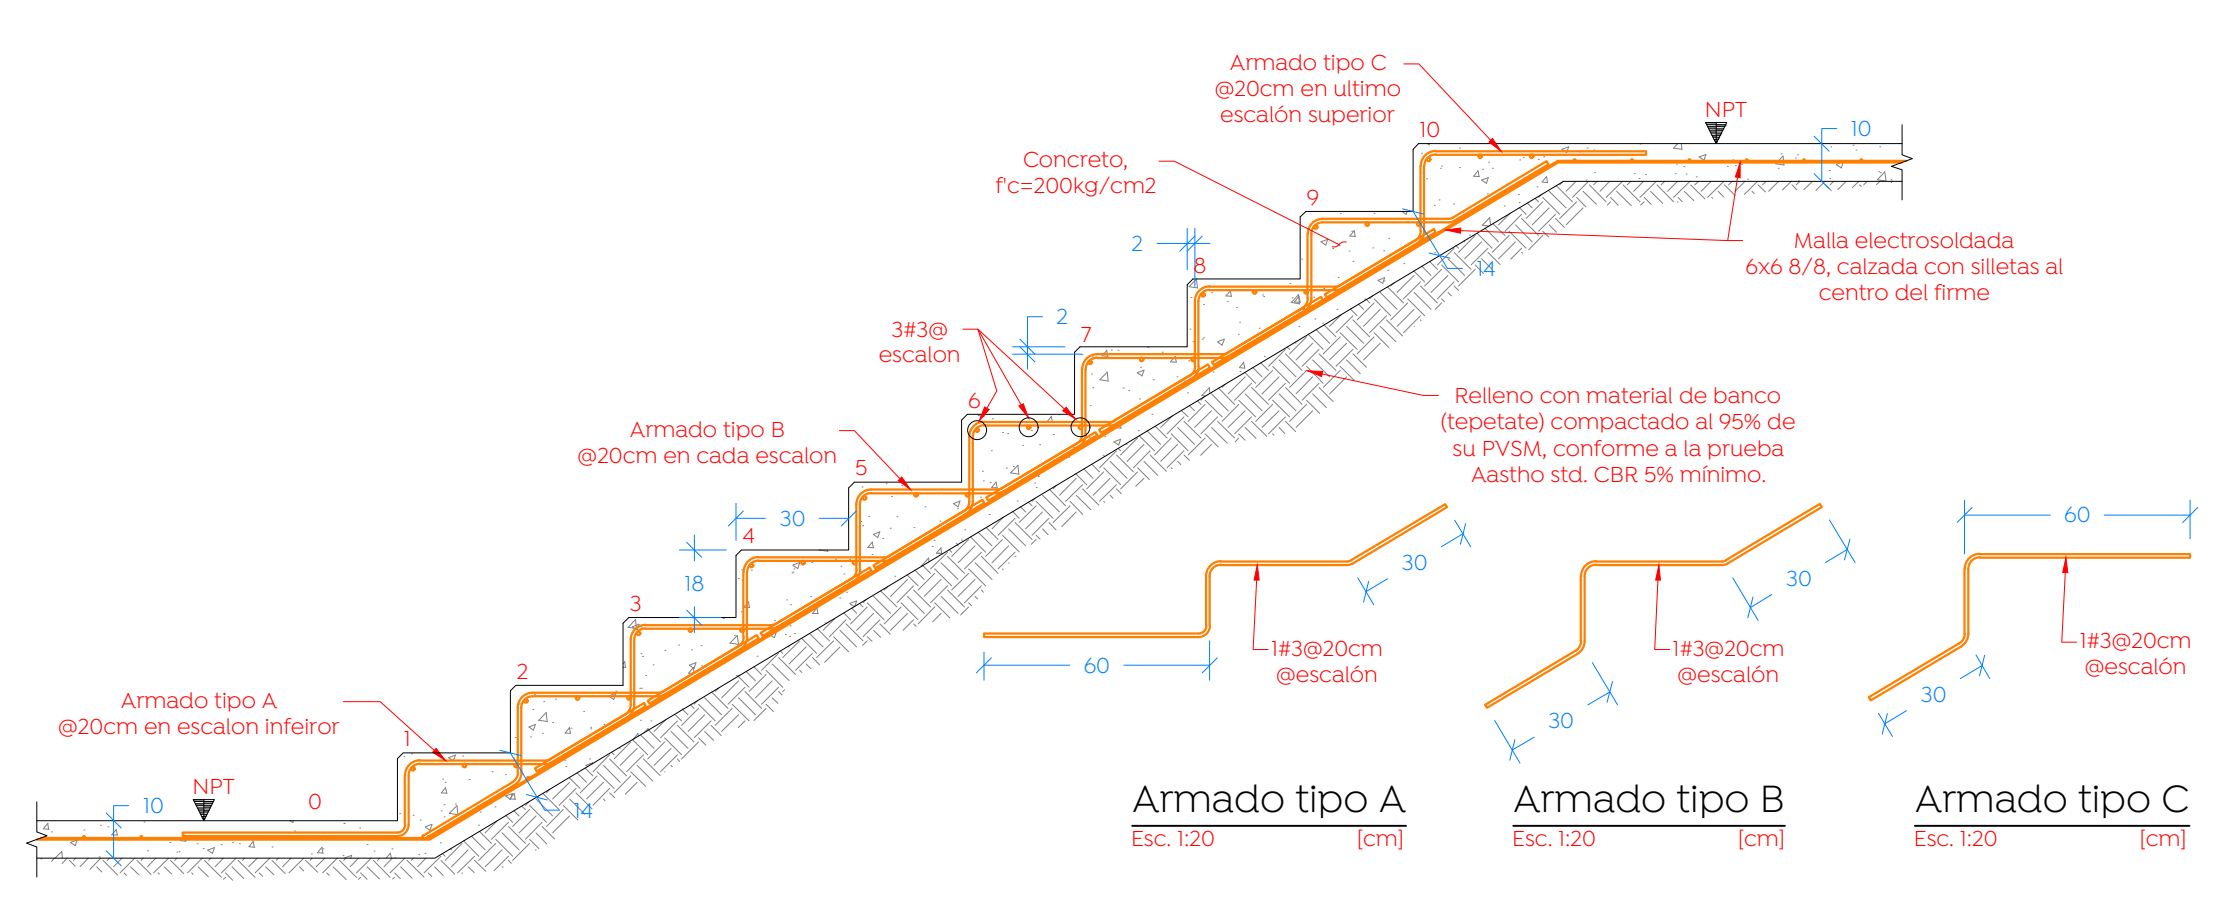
Armado tipo C
@20cm en ultimo
escalón superior

NPT
10
10

Concreto,
f'c=200kg/cm2

9

2
8
14

Malla electrosoldada
6x6 8/8, calzada con silletas al
centro del firme

3#3@
escalon

2
7

6

Relleno con material de banco
(tepetate) compactado al 95% de
su PVSM, conforme a la prueba
Aastho std. CBR 5% mínimo.

Armado tipo B
@20cm en cada escalon

5

30
4

18

3

60

30
1#3@20cm
@escalón

30
1#3@20cm
@escalón

30

30
1#3@20cm
@escalón

60

2

Armado tipo A
@20cm en escalon infeiror

1
NPT
10
0
14

30

Armado tipo A
Esc. 1:20 [cm]

Armado tipo B
Esc. 1:20 [cm]

Armado tipo C
Esc. 1:20 [cm]